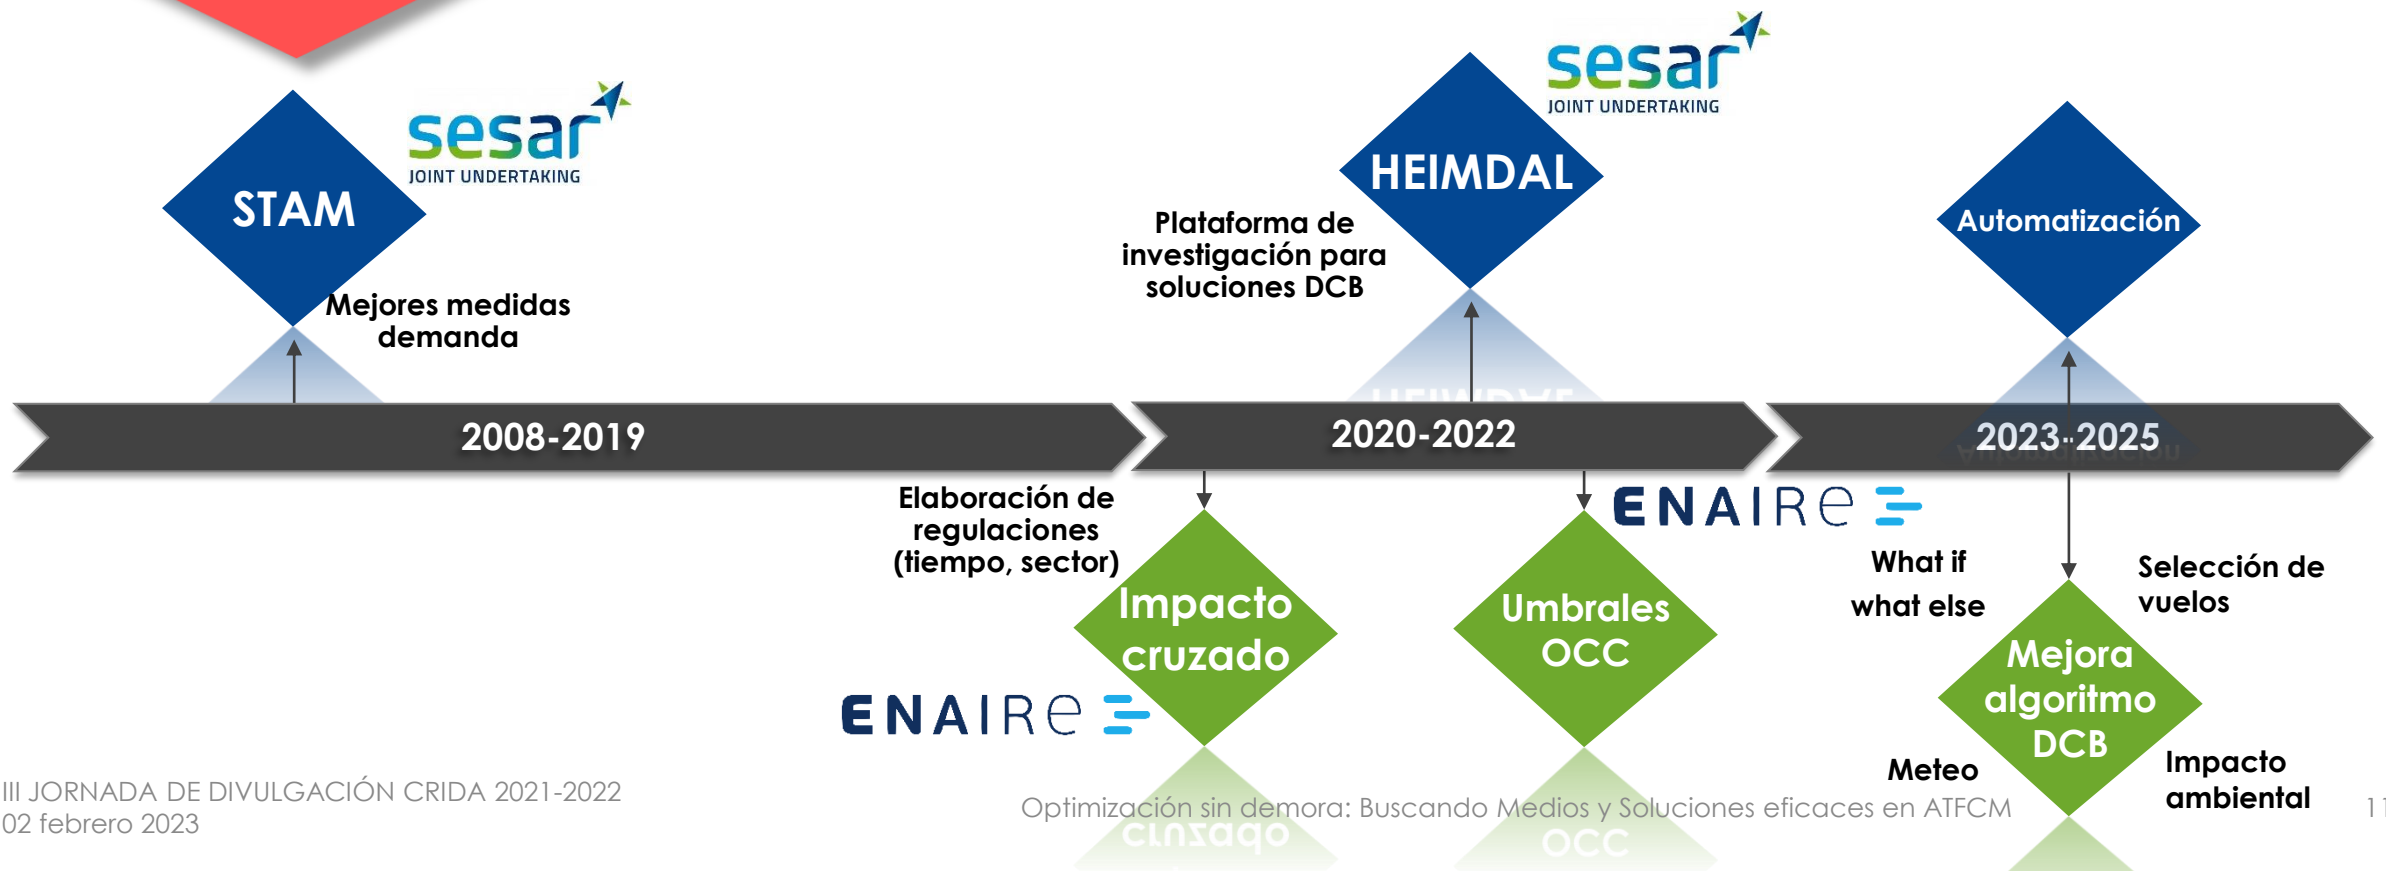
sesar
JOINT UNDERTAKING

STAM

Mejores medidas demanda

sesar
JOINT UNDERTAKING

HEIMDAL

Plataforma de investigación para soluciones DCB

Automatización

2008-2019

2020-2022

2023-2025

Elaboración de regulaciones (tiempo, sector)

Impacto cruzado

ENAIRE

Umbrales OCC

ENAIRE

What if
what else

Selección de vuelos

Mejora algoritmo DCB

Meteo

Impacto ambiental

III JORNADA DE DIVULGACIÓN CRIDA 2021-2022
02 febrero 2023

Optimización sin demora: Buscando Medios y Soluciones eficaces en ATFCM

11